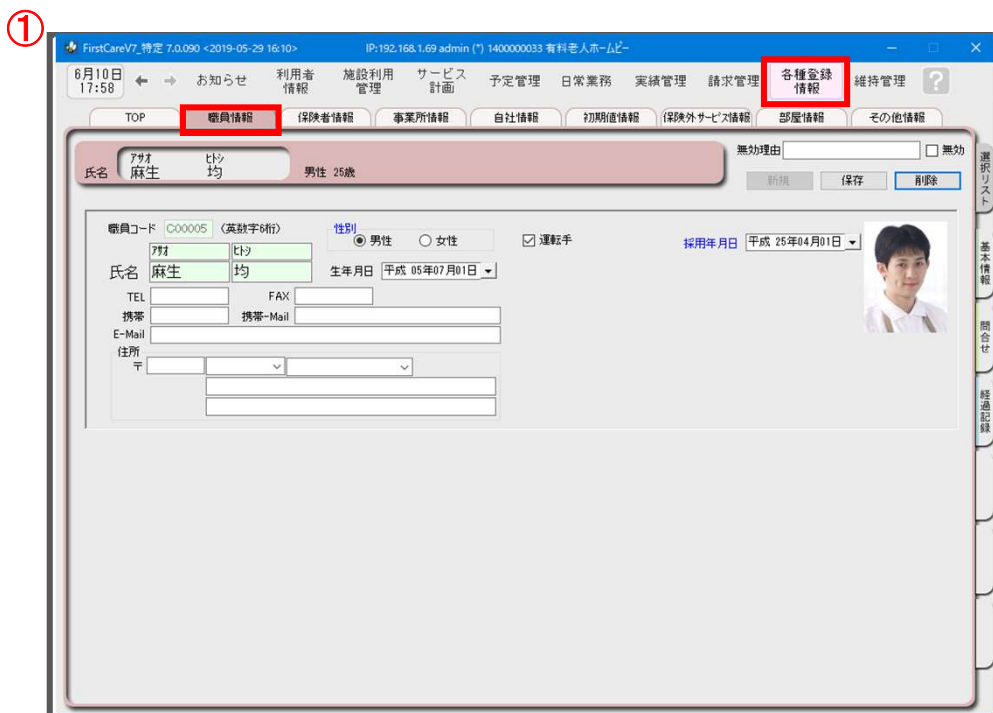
①

FirstCareV7_特定 7.0.090 <2019-05-29 16:10>　IP:192.168.1.69 admin (*) 1400000033 有料老人ホームピー

6月10日 17:58　お知らせ　利用者情報　施設利用管理　サービス計画　予定管理　日常業務　実績管理　請求管理　各種登録情報　維持管理　?

TOP　職員情報　保険者情報　事業所情報　自社情報　初期値情報　保険外サービス情報　部屋情報　その他情報

氏名　アサオ　ヒトシ　麻生　均　男性 25歳

無効理由　無効

新規　保存　削除

職員コード C00005 (英数字6桁)　性別 ◉男性 ○女性　☑運転手　採用年月日 平成 25年04月01日

氏名 アサオ ヒトシ 麻生 均　生年月日 平成 05年07月01日

TEL　FAX

携帯　携帯-Mail

E-Mail

住所

〒

選択リスト

基本情報

問合せ

経過記録